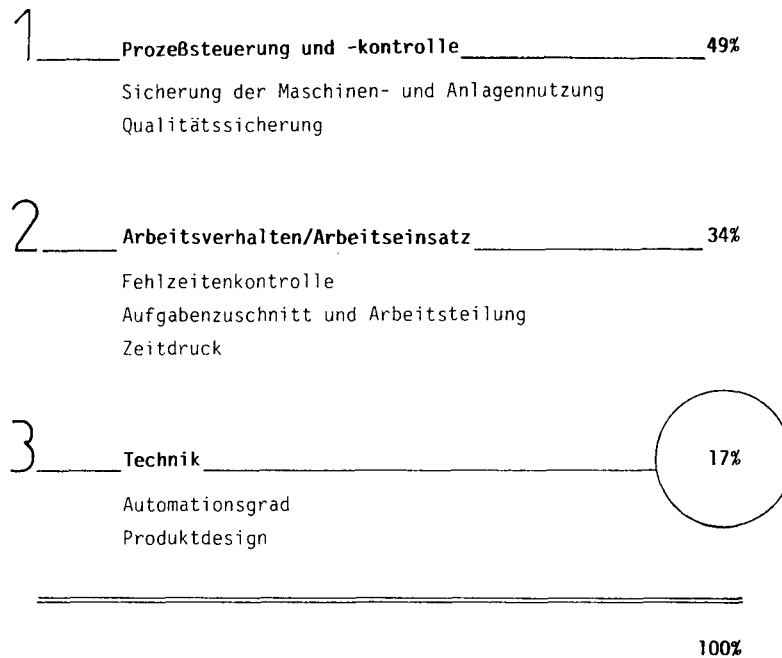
1 Prozeßsteuerung und -kontrolle 49%

Sicherung der Maschinen- und Anlagennutzung
Qualitätssicherung

2 Arbeitsverhalten/Arbeitseinsatz 34%

Fehlzeitenkontrolle
Aufgabenzuschnitt und Arbeitsteilung
Zeitdruck

3 Technik 17%

Automationsgrad
Produktdesign

100%